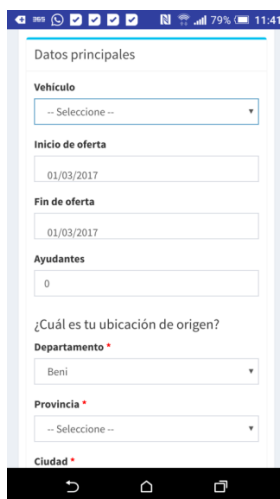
79% 11:41

Datos principales

Vehículo

-- Seleccione --

Inicio de oferta

01/03/2017

Fin de oferta

01/03/2017

Ayudantes

0

¿Cuál es tu ubicación de origen?

Departamento *

Beni

Provincia *

-- Seleccione --

Ciudad *